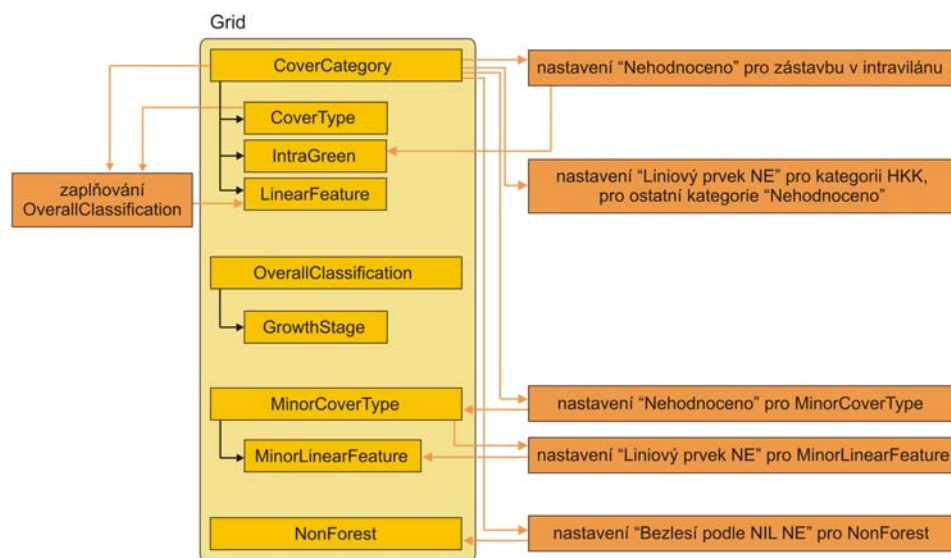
Grid

CoverCategory

CoverType

IntraGreen

LinearFeature

OverallClassification

GrowthStage

MinorCoverType

MinorLinearFeature

NonForest

zaplňování OverallClassification

nastavení “Nehodnoceno” pro zástavbu v intravilánu

nastavení “Liniový prvek NE” pro kategorii HKK, pro ostatní kategorie “Nehodnoceno”

nastavení “Nehodnoceno” pro MinorCoverType

nastavení “Liniový prvek NE” pro MinorLinearFeature

nastavení “Bezlesí podle NIL NE” pro NonForest